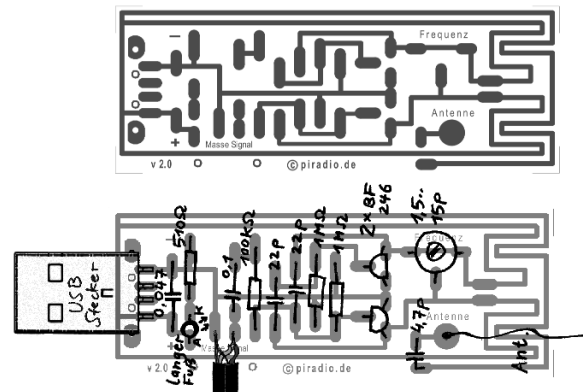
Frequenz

−

+

Antenne

v 2.0

Masse Signal

©piradio.de

510Ω

USB Stecker

0,047

100kΩ

0,1

22P

22P

1MΩ

1MΩ

2×BF 246

1,5.. 15P

Frequenz

4,7P

Antenne

Langer Fuß

4,7k

v 2.0

©piradio.de

Ant.